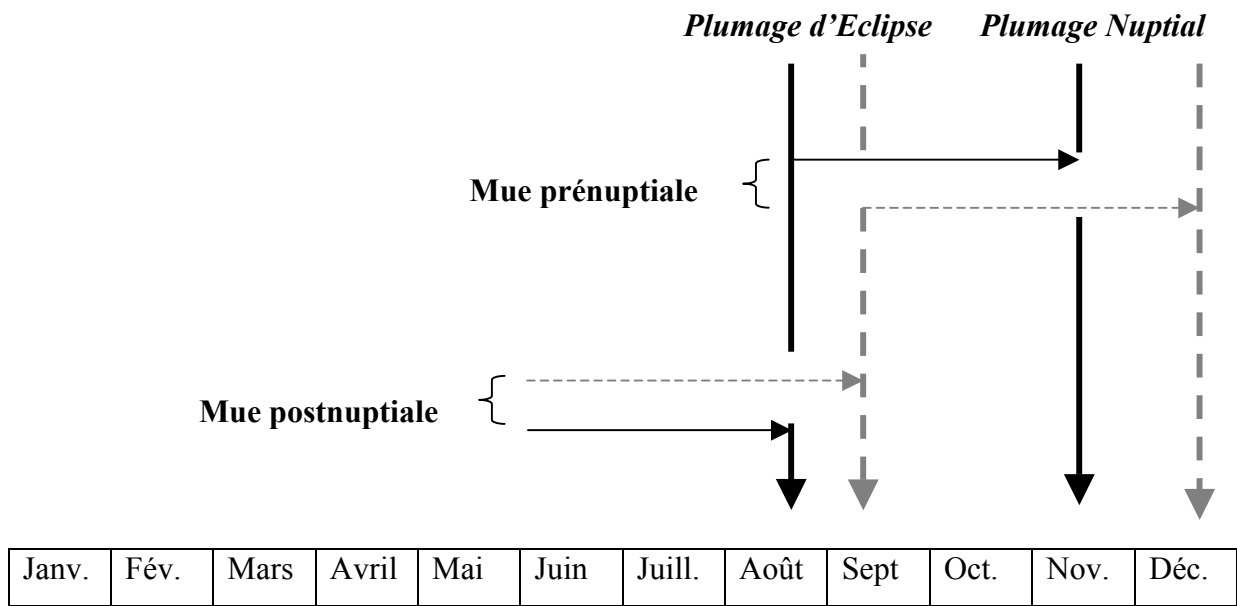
*Plumage d'Eclipse* *Plumage Nuptial*

**Mue prénuptiale**

**Mue postnuptiale**

| Janv. | Fév. | Mars | Avril | Mai | Juin | Juill. | Août | Sept | Oct. | Nov. | Déc. |
|---|---|---|---|---|---|---|---|---|---|---|---|